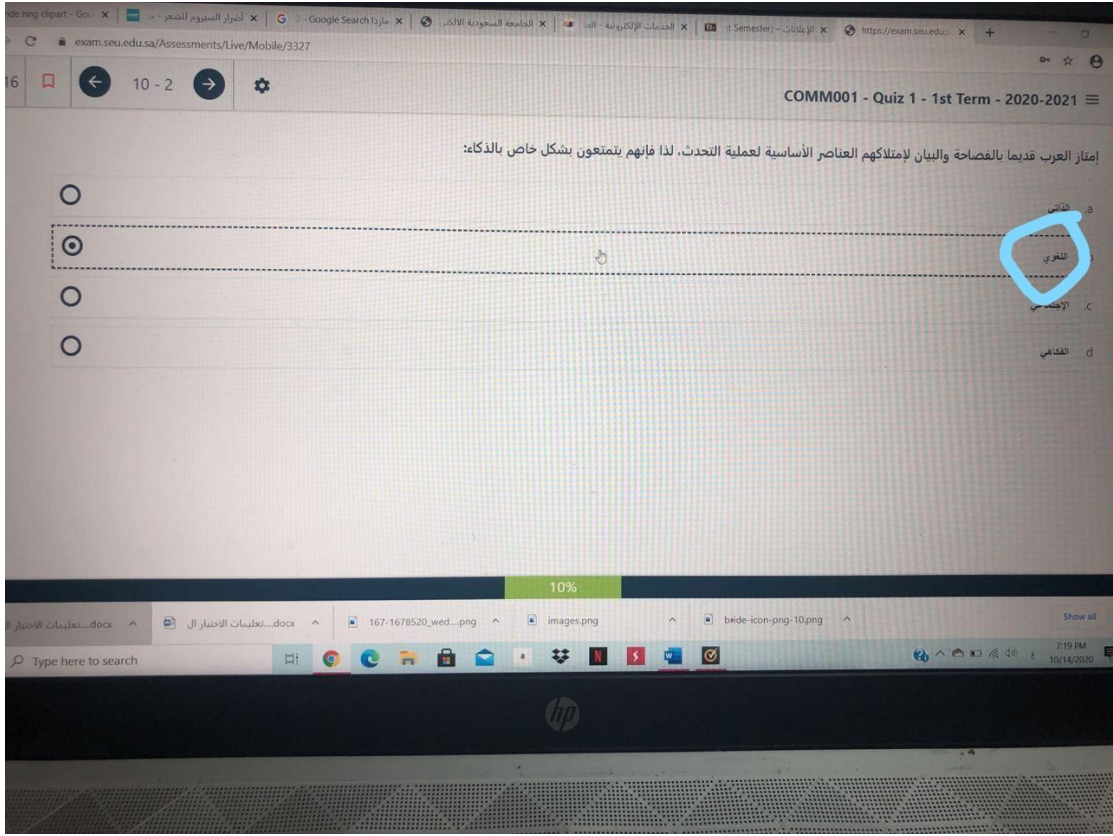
ide ring clipart - Goo × | أضرار السيروم للشعر × | G Google Search ماذا × | الجامعة السعودية الالكترونية × | الخدمات الإلكترونية × | t Semester) – الإعلانات × | https://exam.seu.edu.s ×

exam.seu.edu.sa/Assessments/Live/Mobile/3327

16 10 - 2

COMM001 - Quiz 1 - 1st Term - 2020-2021

إمتاز العرب قديما بالفصاحة والبيان لإمتلاكهم العناصر الأساسية لعملية التحدث، لذا فإنهم يتمتعون بشكل خاص بالذكاء:

a. الذاتي

b. اللغوي

c. الإجتماعي

d. الفكاهي

10%

تعليمات الاختبار ال....docx | تعليمات الاختبار ال....docx | 167-1678520_wed....png | images.png | bride-icon-png-10.png | Show all

Type here to search

7:19 PM 10/14/2020

hp